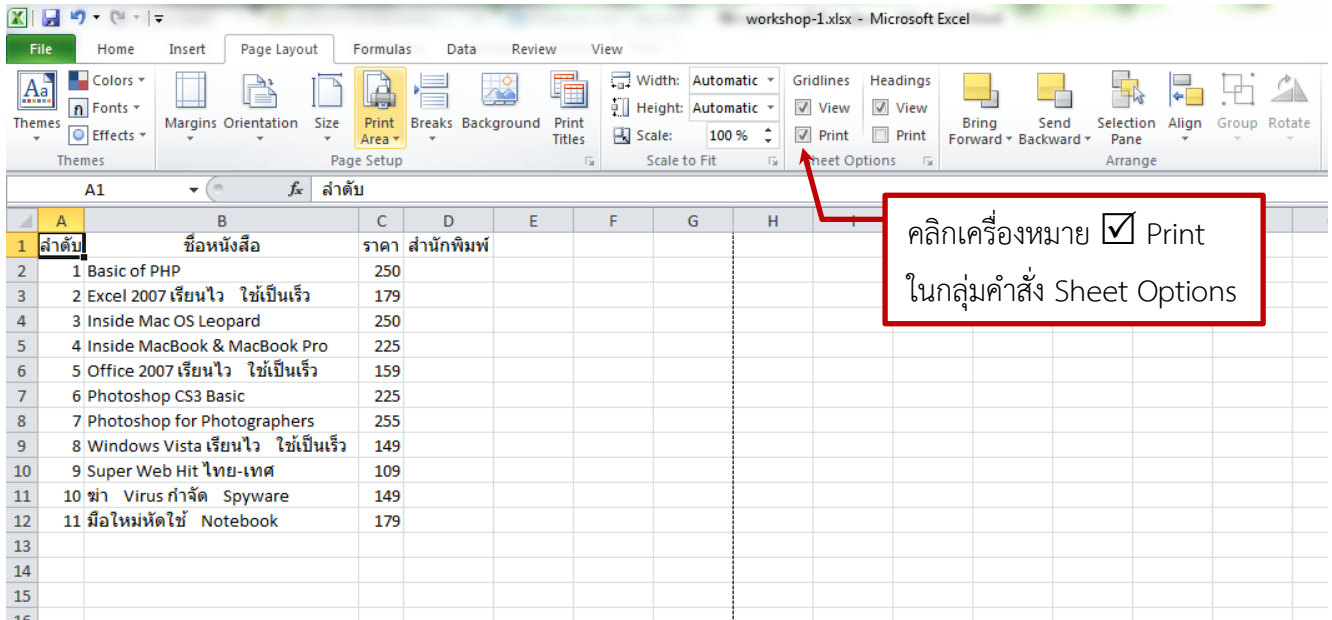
workshop-1.xlsx - Microsoft Excel

File Home Insert Page Layout Formulas Data Review View

Themes Colors Fonts Effects Themes
Margins Orientation Size Print Area Breaks Background Print Titles
Page Setup
Width: Automatic
Height: Automatic
Scale: 100 %
Scale to Fit
Gridlines ☑ View ☑ Print
Headings ☑ View ☐ Print
Sheet Options
Bring Forward Send Backward Selection Pane Align Group Rotate
Arrange

A1 $f_x$ ลำดับ

| | A | B | C | D | E | F | G | H |
|---|---|---|---|---|---|---|---|---|
| 1 | ลำดับ | ชื่อหนังสือ | ราคา | สำนักพิมพ์ | | | | |
| 2 | 1 | Basic of PHP | 250 | | | | | |
| 3 | 2 | Excel 2007 เรียนไว ใช้เป็นเร็ว | 179 | | | | | |
| 4 | 3 | Inside Mac OS Leopard | 250 | | | | | |
| 5 | 4 | Inside MacBook & MacBook Pro | 225 | | | | | |
| 6 | 5 | Office 2007 เรียนไว ใช้เป็นเร็ว | 159 | | | | | |
| 7 | 6 | Photoshop CS3 Basic | 225 | | | | | |
| 8 | 7 | Photoshop for Photographers | 255 | | | | | |
| 9 | 8 | Windows Vista เรียนไว ใช้เป็นเร็ว | 149 | | | | | |
| 10 | 9 | Super Web Hit ไทย-เทศ | 109 | | | | | |
| 11 | 10 | ฆ่า Virus กำจัด Spyware | 149 | | | | | |
| 12 | 11 | มือใหม่หัดใช้ Notebook | 179 | | | | | |
| 13 | | | | | | | | |
| 14 | | | | | | | | |
| 15 | | | | | | | | |

คลิกเครื่องหมาย ☑ Print ในกลุ่มคำสั่ง Sheet Options